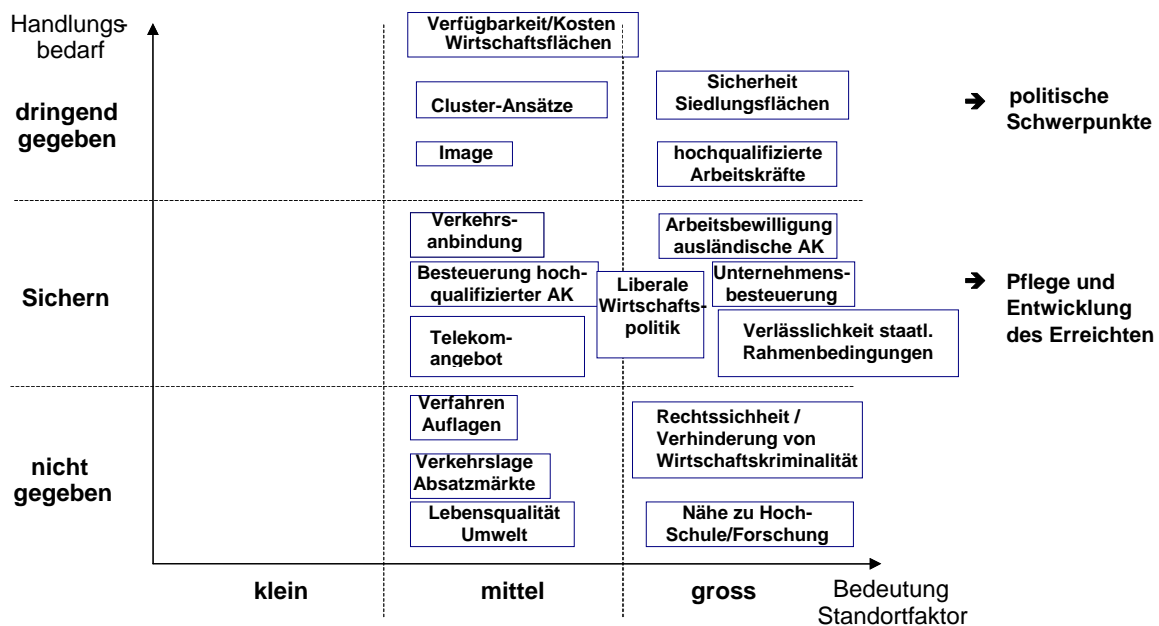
Handlungsbedarf

Verfügbarkeit/Kosten Wirtschaftsflächen

dringend gegeben

Cluster-Ansätze

Sicherheit Siedlungsflächen

➔ politische Schwerpunkte

Image

hochqualifizierte Arbeitskräfte

Verkehrsanbindung

Arbeitsbewilligung ausländische AK

Besteuerung hochqualifizierter AK

Liberale Wirtschaftspolitik

Unternehmensbesteuerung

Sichern

➔ Pflege und Entwicklung des Erreichten

Telekomangebot

Verlässlichkeit staatl. Rahmenbedingungen

Verfahren Auflagen

Rechtssichheit / Verhinderung von Wirtschaftskriminalität

nicht gegeben

Verkehrslage Absatzmärkte

Lebensqualität Umwelt

Nähe zu Hoch-Schule/Forschung

klein

mittel

gross

Bedeutung Standortfaktor